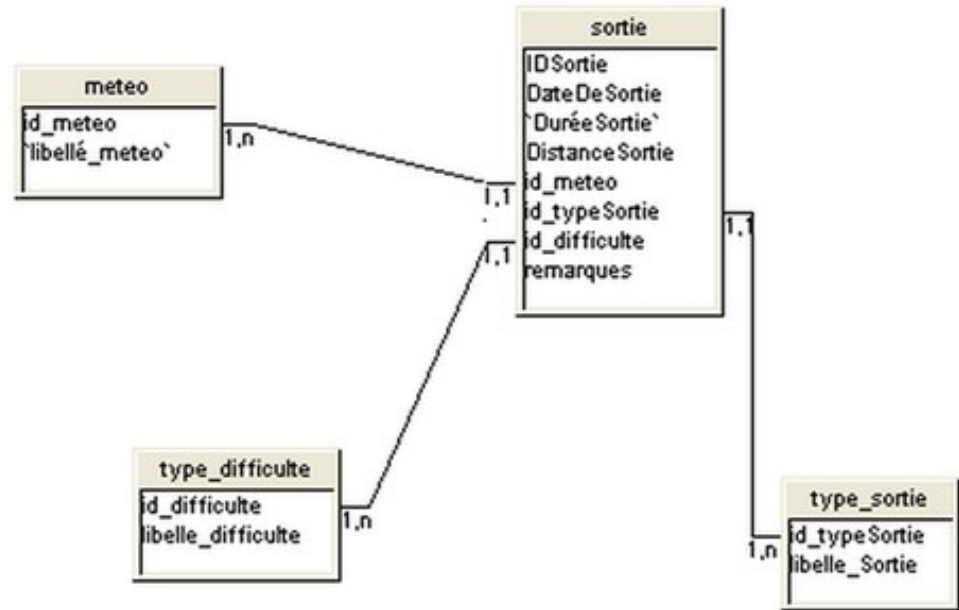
meteo
id_meteo
`libellé_meteo`

1,n

sortie
IDSortie
DateDeSortie
`DuréeSortie`
DistanceSortie
id_meteo
id_typeSortie
id_difficulte
remarques

1,1

1,1

1,1

type_difficulte
id_difficulte
libelle_difficulte

1,n

type_sortie
id_typeSortie
libelle_Sortie

1,n